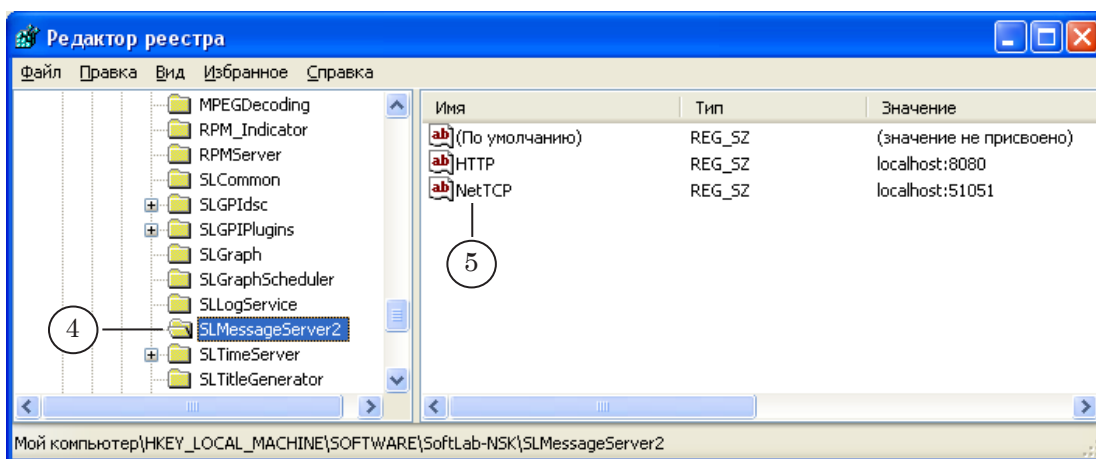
Редактор реестра

Файл Правка Вид Избранное Справка

MPEGDecoding
RPM_Indicator
RPMServer
SLCommon
SLGPIdsc
SLGPIPlugins
SLGraph
SLGraphScheduler
SLLogService
SLMessageServer2
SLTimeServer
SLTitleGenerator

4

| Имя | Тип | Значение |
|---|---|---|
| (По умолчанию) | REG_SZ | (значение не присвоено) |
| HTTP | REG_SZ | localhost:8080 |
| NetTCP | REG_SZ | localhost:51051 |

5

Мой компьютер\HKEY_LOCAL_MACHINE\SOFTWARE\SoftLab-NSK\SLMessageServer2